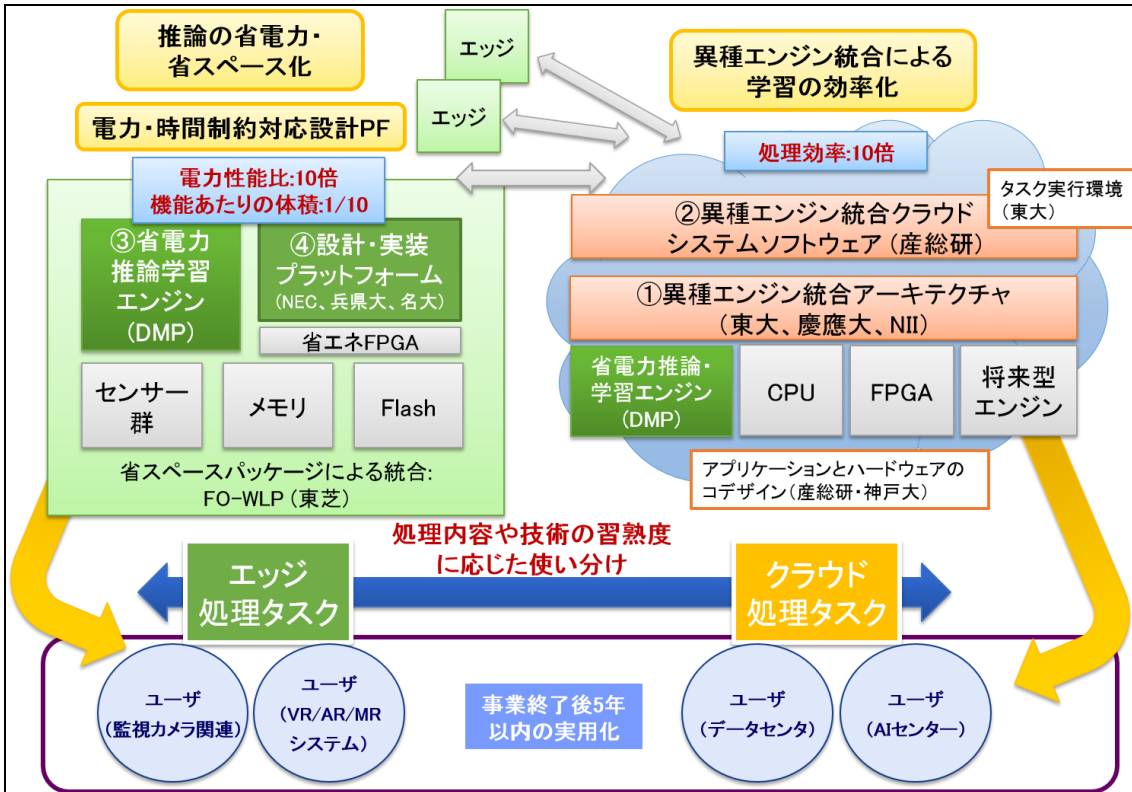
推論の省電力・省スペース化

エッジ

エッジ

異種エンジン統合による学習の効率化

電力・時間制約対応設計PF

処理効率:10倍

電力性能比:10倍
機能あたりの体積:1/10

タスク実行環境（東大）

②異種エンジン統合クラウドシステムソフトウェア（産総研）

③省電力推論学習エンジン（DMP）

④設計・実装プラットフォーム（NEC、兵県大、名大）

①異種エンジン統合アーキテクチャ（東大、慶應大、NII）

省エネFPGA

省電力推論・学習エンジン（DMP）

CPU

FPGA

将来型エンジン

センサー群

メモリ

Flash

アプリケーションとハードウェアのコデザイン（産総研・神戸大）

省スペースパッケージによる統合:
FO-WLP（東芝）

処理内容や技術の習熟度に応じた使い分け

エッジ処理タスク

クラウド処理タスク

ユーザ（監視カメラ関連）

ユーザ（VR/AR/MRシステム）

事業終了後5年以内の実用化

ユーザ（データセンタ）

ユーザ（AIセンター）